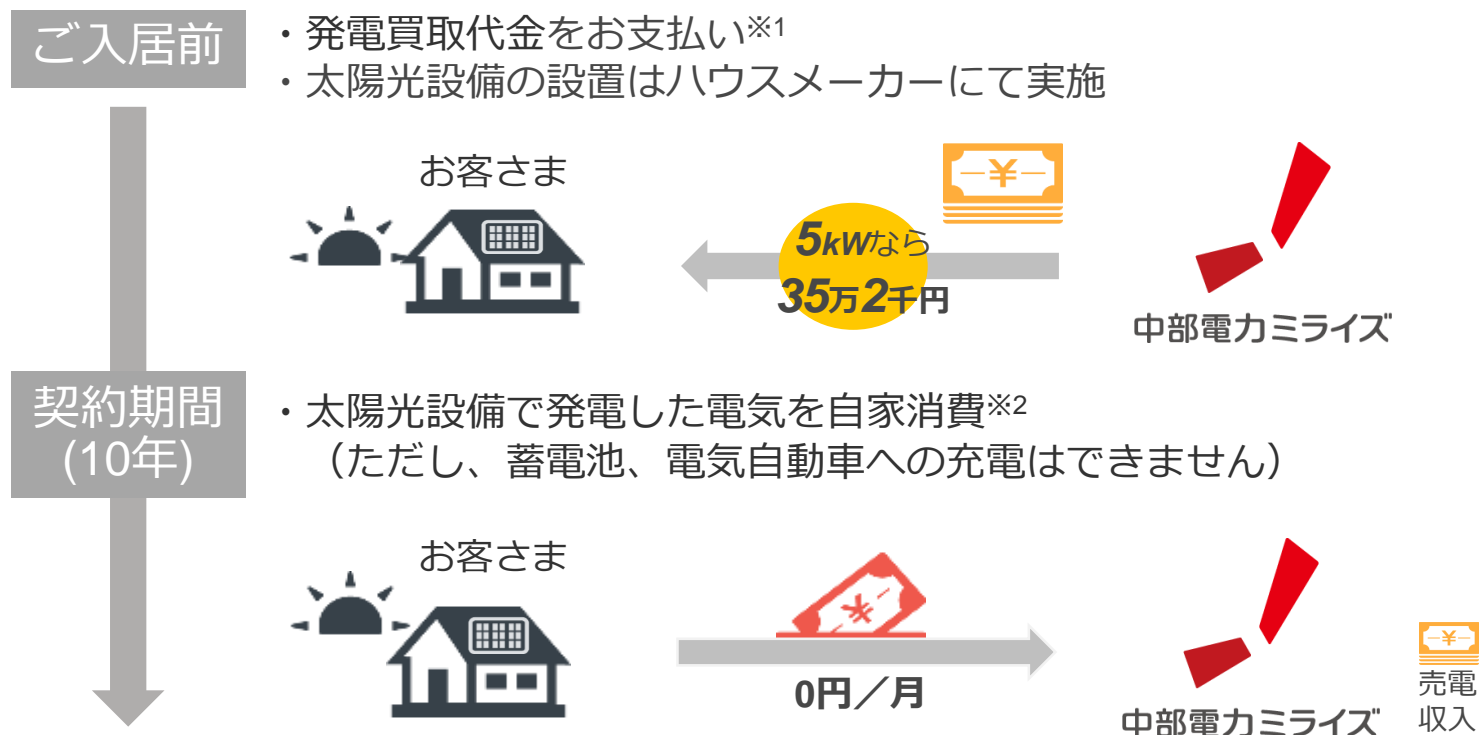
ご入居前

・発電買取代金をお支払い※1
・太陽光設備の設置はハウスメーカーにて実施

お客さま

—¥—

5kWなら
35万2千円

中部電力ミライズ

契約期間
(10年)

・太陽光設備で発電した電気を自家消費※2
（ただし、蓄電池、電気自動車への充電はできません）

お客さま

¥

0円／月

中部電力ミライズ

—¥—
売電
収入